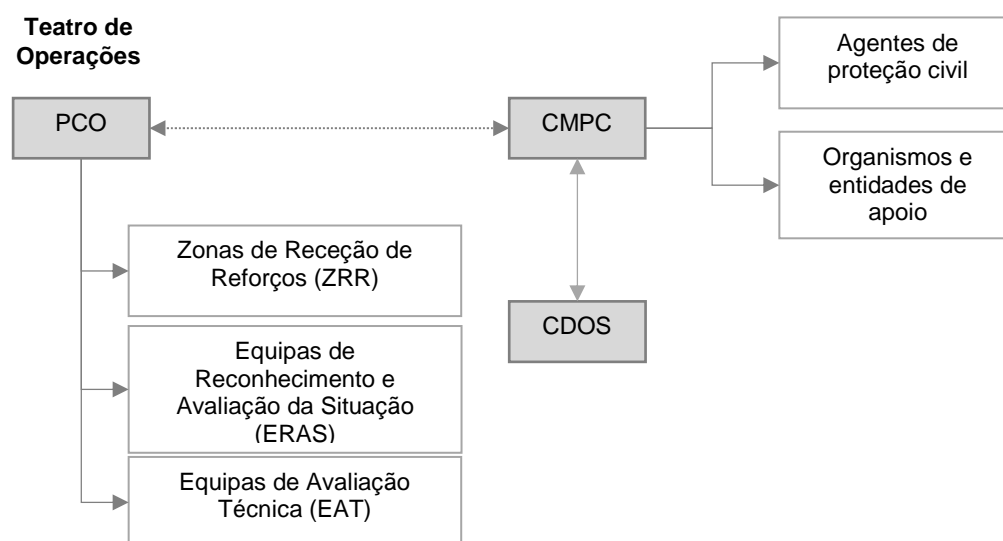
Teatro de Operações

PCO

CMPC

Agentes de proteção civil

Organismos e entidades de apoio

Zonas de Receção de Reforços (ZRR)

CDOS

Equipas de Reconhecimento e Avaliação da Situação (ERAS)

Equipas de Avaliação Técnica (EAT)